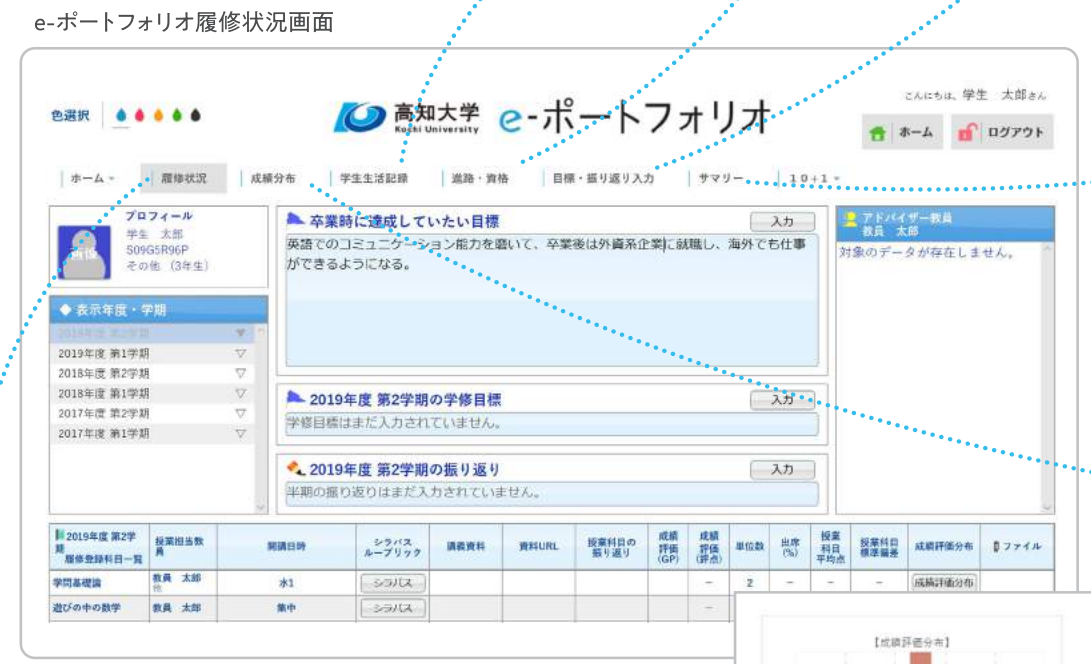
e-ポートフォリオ履修状況画面

色選択

高知大学 Kochi University e-ポートフォリオ

こんにちは、学生 太郎さん

ホーム ログアウト

ホーム 履修状況 成績分布 学生生活記録 進路・資格 目標・振り返り入力 サマリー 10+1

プロフィール
学生 太郎
S09G5R96P
その他 (3年生)

◆ 表示年度・学期
2019年度 第2学期
2019年度 第1学期
2018年度 第2学期
2018年度 第1学期
2017年度 第2学期
2017年度 第1学期

卒業時に達成していたい目標 入力
英語でのコミュニケーション能力を磨いて、卒業後は外資系企業に就職し、海外でも仕事ができるようになる。

2019年度 第2学期の学修目標 入力
学修目標はまだ入力されていません。

2019年度 第2学期の振り返り 入力
半期の振り返りはまだ入力されていません。

アドバイザー教員
教員 太郎
対象のデータが存在しません。

| 2019年度 第2学期 履修登録科目一覧 | 授業担当教員 | 開講日時 | シラバス ルーブリック | 講義資料 | 資料URL | 授業科目の振り返り | 成績評価(GP) | 成績評価(評点) | 単位数 | 出席(%) | 授業科目平均点 | 授業科目標準偏差 | 成績評価分布 | ファイル |
|---|---|---|---|---|---|---|---|---|---|---|---|---|---|---|
| 学問基礎論 | 教員 太郎 他 | 水1 | シラバス | | | | | − | 2 | − | − | − | 成績評価分布 | |
| 遊びの中の数学 | 教員 太郎 | 集中 | シラバス | | | | | − | | | | | | |

【成績評価分布】